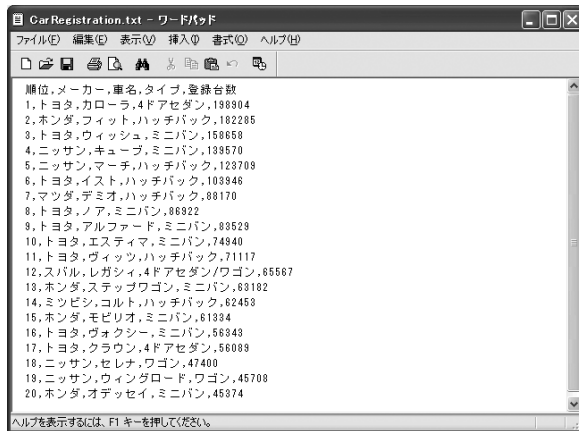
CarRegistration.txt - ワードパッド

ファイル(F) 編集(E) 表示(V) 挿入(I) 書式(O) ヘルプ(H)

順位,メーカー,車名,タイプ,登録台数
1,トヨタ,カローラ,4ドアセダン,198904
2,ホンダ,フィット,ハッチバック,182285
3,トヨタ,ウィッシュ,ミニバン,158658
4,ニッサン,キューブ,ミニバン,139570
5,ニッサン,マーチ,ハッチバック,123709
6,トヨタ,イスト,ハッチバック,103946
7,マツダ,デミオ,ハッチバック,88170
8,トヨタ,ノア,ミニバン,86922
9,トヨタ,アルファード,ミニバン,83529
10,トヨタ,エスティマ,ミニバン,74940
11,トヨタ,ヴィッツ,ハッチバック,71117
12,スバル,レガシィ,4ドアセダン/ワゴン,65567
13,ホンダ,ステップワゴン,ミニバン,63182
14,ミツビシ,コルト,ハッチバック,62453
15,ホンダ,モビリオ,ミニバン,61334
16,トヨタ,ヴォクシー,ミニバン,56343
17,トヨタ,クラウン,4ドアセダン,56089
18,ニッサン,セレナ,ワゴン,47400
19,ニッサン,ウィングロード,ワゴン,45708
20,ホンダ,オデッセイ,ミニバン,45374

ヘルプを表示するには、F1 キーを押してください。